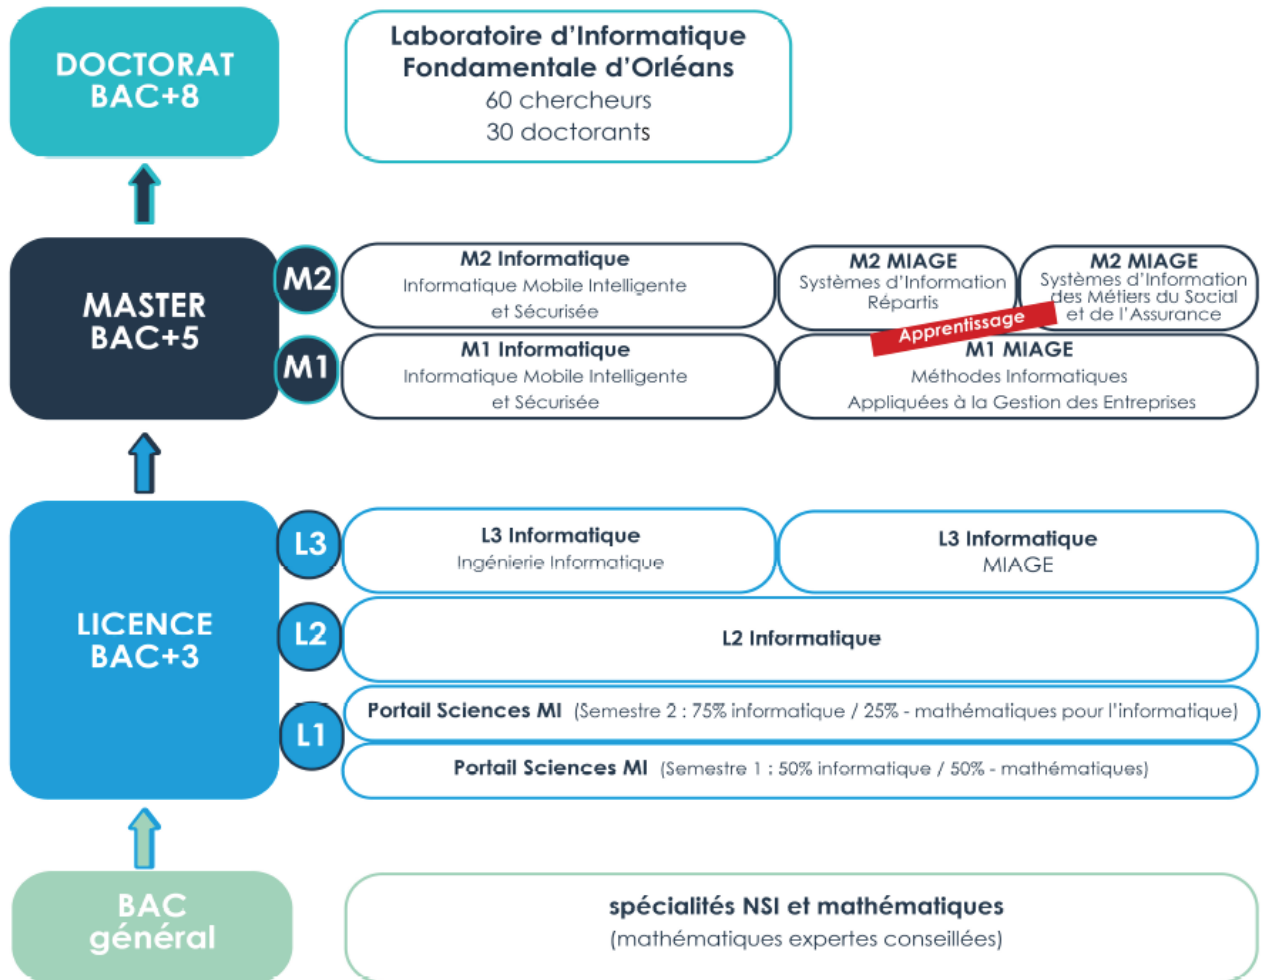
DOCTORAT
BAC+8

Laboratoire d'Informatique Fondamentale d'Orléans
60 chercheurs
30 doctorants

MASTER
BAC+5

M2

M2 Informatique
Informatique Mobile Intelligente et Sécurisée

M2 MIAGE
Systèmes d'Information Répartis

M2 MIAGE
Systèmes d'Information des Métiers du Social et de l'Assurance

Apprentissage

M1

M1 Informatique
Informatique Mobile Intelligente et Sécurisée

M1 MIAGE
Méthodes Informatiques Appliquées à la Gestion des Entreprises

LICENCE
BAC+3

L3

L3 Informatique
Ingénierie Informatique

L3 Informatique
MIAGE

L2

L2 Informatique

L1

Portail Sciences MI (Semestre 2 : 75% informatique / 25% - mathématiques pour l'informatique)

Portail Sciences MI (Semestre 1 : 50% informatique / 50% - mathématiques)

BAC
général

spécialités NSI et mathématiques
(mathématiques expertes conseillées)